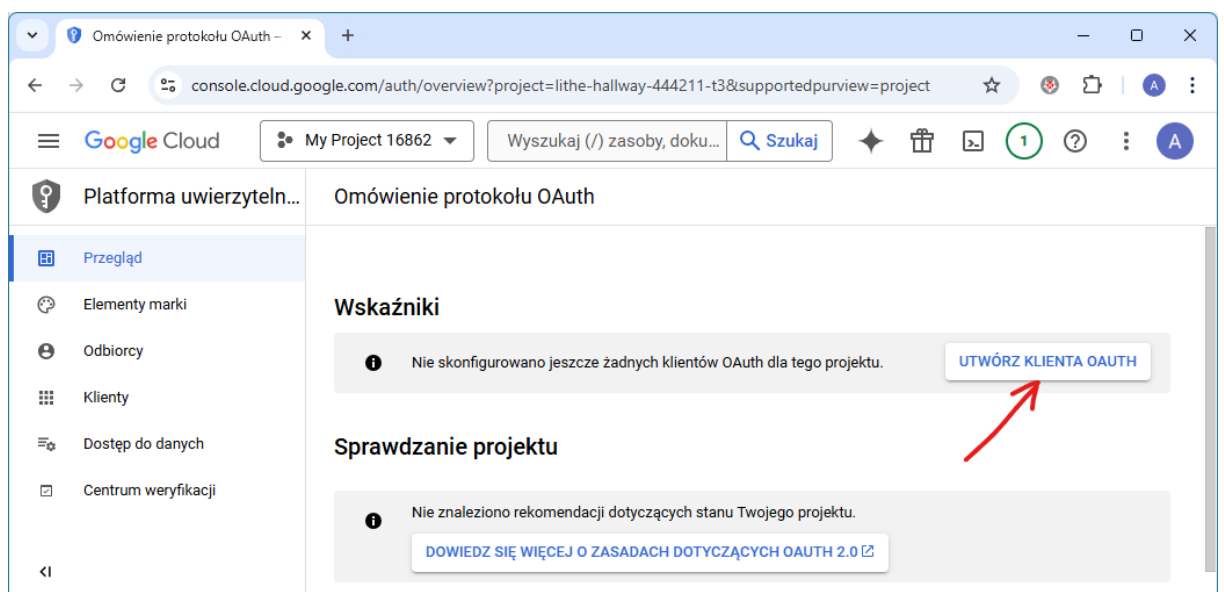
Omówienie protokołu OAuth –

console.cloud.google.com/auth/overview?project=lithe-hallway-444211-t3&supportedpurview=project

A

Google Cloud

My Project 16862

Wyszukaj (/) zasoby, doku...

Szukaj

1

A

Platforma uwierzyteln...

Omówienie protokołu OAuth

Przegląd

Elementy marki

Odbiorcy

Klienty

Dostęp do danych

Centrum weryfikacji

Wskaźniki

Nie skonfigurowano jeszcze żadnych klientów OAuth dla tego projektu.

UTWÓRZ KLIENTA OAUTH

Sprawdzanie projektu

Nie znaleziono rekomendacji dotyczących stanu Twojego projektu.

DOWIEDZ SIĘ WIĘCEJ O ZASADACH DOTYCZĄCYCH OAUTH 2.0